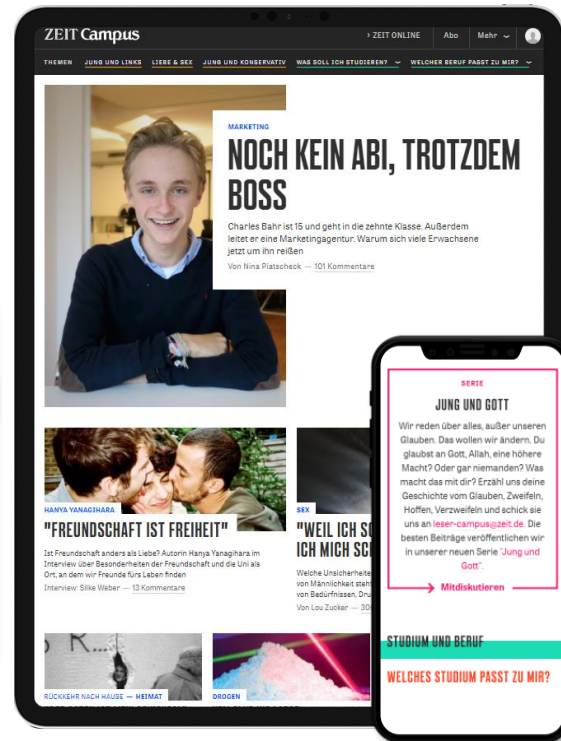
ZEIT Campus

› ZEIT ONLINE | Abo | Mehr

THEMEN | JUNG UND LINKS | LIEBE & SEX | JUNG UND KONSERVATIV | WAS SOLL ICH STUDIEREN? | WELCHER BERUF PASST ZU MIR?

MARKETING

NOCH KEIN ABI, TROTZDEM BOSS

Charles Bahr ist 15 und geht in die zehnte Klasse. Außerdem leitet er eine Marketingagentur. Warum sich viele Erwachsene jetzt um ihn reißen

Von Nina Piatscheck — 101 Kommentare

HANYA YANAGIHARA

"FREUNDSCHAFT IST FREIHEIT"

Ist Freundschaft anders als Liebe? Autorin Hanya Yanagihara im Interview über Besonderheiten der Freundschaft und die Uni als Ort, an dem wir Freunde fürs Leben finden

Interview: Silke Weber — 13 Kommentare

SEX

"WEIL ICH SC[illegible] ICH MICH SC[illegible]

Welche Unsicherheit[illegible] von Männlichkeit steh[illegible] von Bedürfnissen, Dru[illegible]

Von Lou Zucker — 30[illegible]

RÜCKKEHR NACH HAUSE — HEIMAT

DROGEN

SERIE

JUNG UND GOTT

Wir reden über alles, außer unseren Glauben. Das wollen wir ändern. Du glaubst an Gott, Allah, eine höhere Macht? Oder gar niemanden? Was macht das mit dir? Erzähl uns deine Geschichte vom Glauben, Zweifeln, Hoffen, Verzweifeln und schick sie uns an leser-campus@zeit.de. Die besten Beiträge veröffentlichen wir in unserer neuen Serie "Jung und Gott".

Mitdiskutieren

STUDIUM UND BERUF

WELCHES STUDIUM PASST ZU MIR?